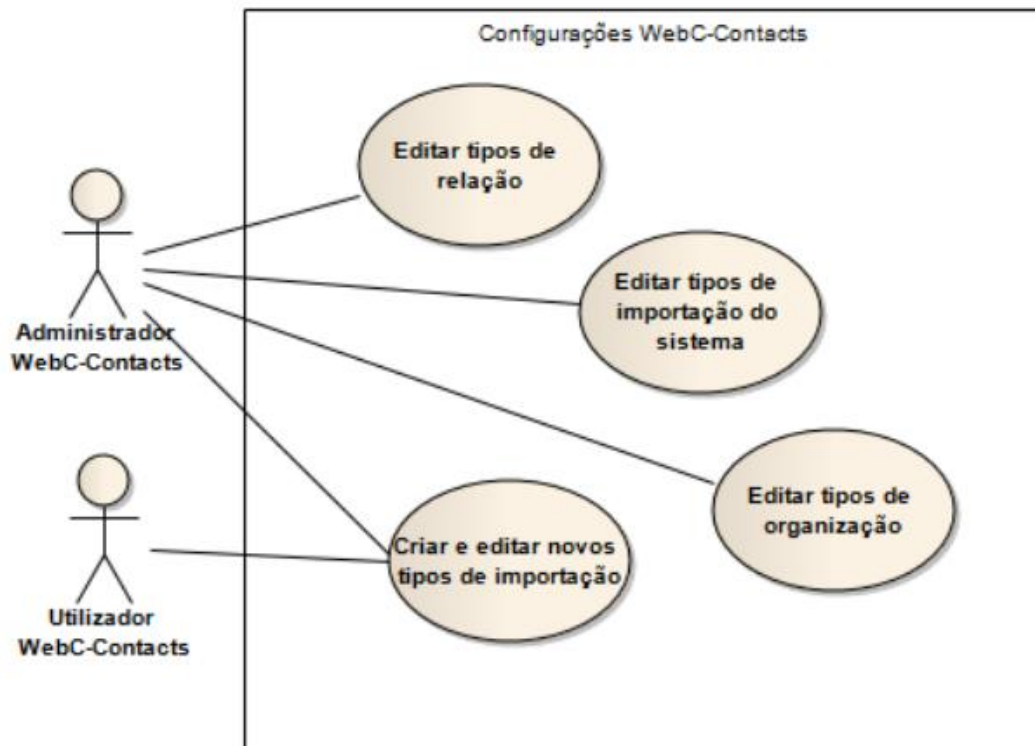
Configurações WebC-Contacts

Editar tipos de relação

Editar tipos de importação do sistema

Editar tipos de organização

Criar e editar novos tipos de importação

Administrador WebC-Contacts

Utilizador WebC-Contacts